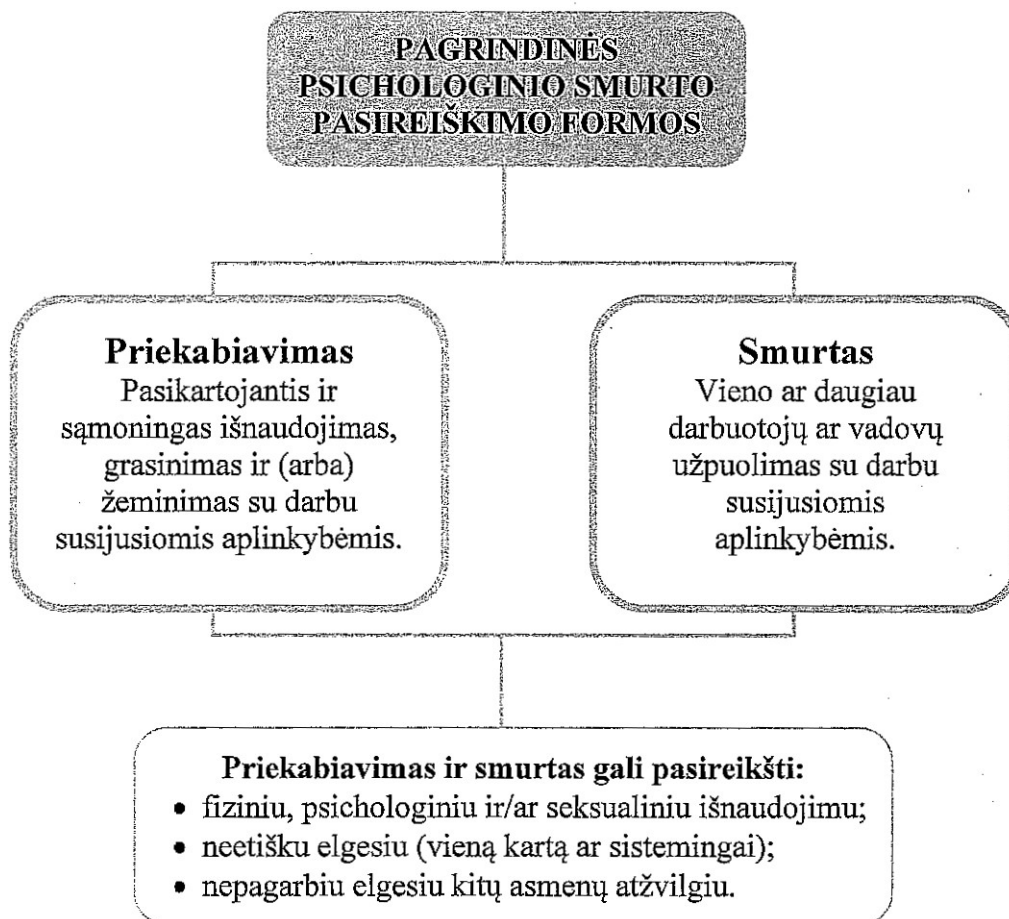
PAGRINDINĖS PSICHOLOGINIO SMURTO PASIREIŠKIMO FORMOS

Priekabiavimas
Pasikartojantis ir sąmoningas išnaudojimas, grasinimas ir (arba) žeminimas su darbu susijusiomis aplinkybėmis.

Smurtas
Vieno ar daugiau darbuotojų ar vadovų užpuolimas su darbu susijusiomis aplinkybėmis.

Priekabiavimas ir smurtas gali pasireikšti:
• fiziniu, psichologiniu ir/ar seksualiniu išnaudojimu;
• neetišku elgesiu (vieną kartą ar sistemingai);
• nepagarbiu elgesiu kitų asmenų atžvilgiu.